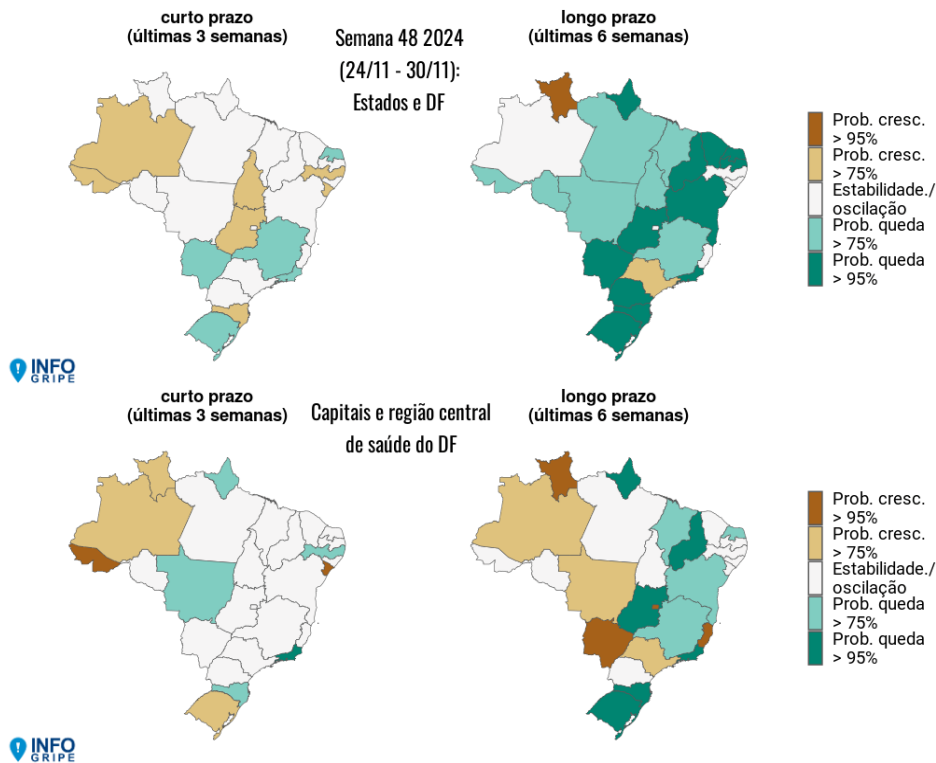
curto prazo
(últimas 3 semanas)

Semana 48 2024
(24/11 - 30/11):
Estados e DF

longo prazo
(últimas 6 semanas)

Prob. cresc.
> 95%
Prob. cresc.
> 75%
Estabilidade./
oscilação
Prob. queda
> 75%
Prob. queda
> 95%

INFO
GRIPE

curto prazo
(últimas 3 semanas)

Capitais e região central
de saúde do DF

longo prazo
(últimas 6 semanas)

Prob. cresc.
> 95%
Prob. cresc.
> 75%
Estabilidade./
oscilação
Prob. queda
> 75%
Prob. queda
> 95%

INFO
GRIPE